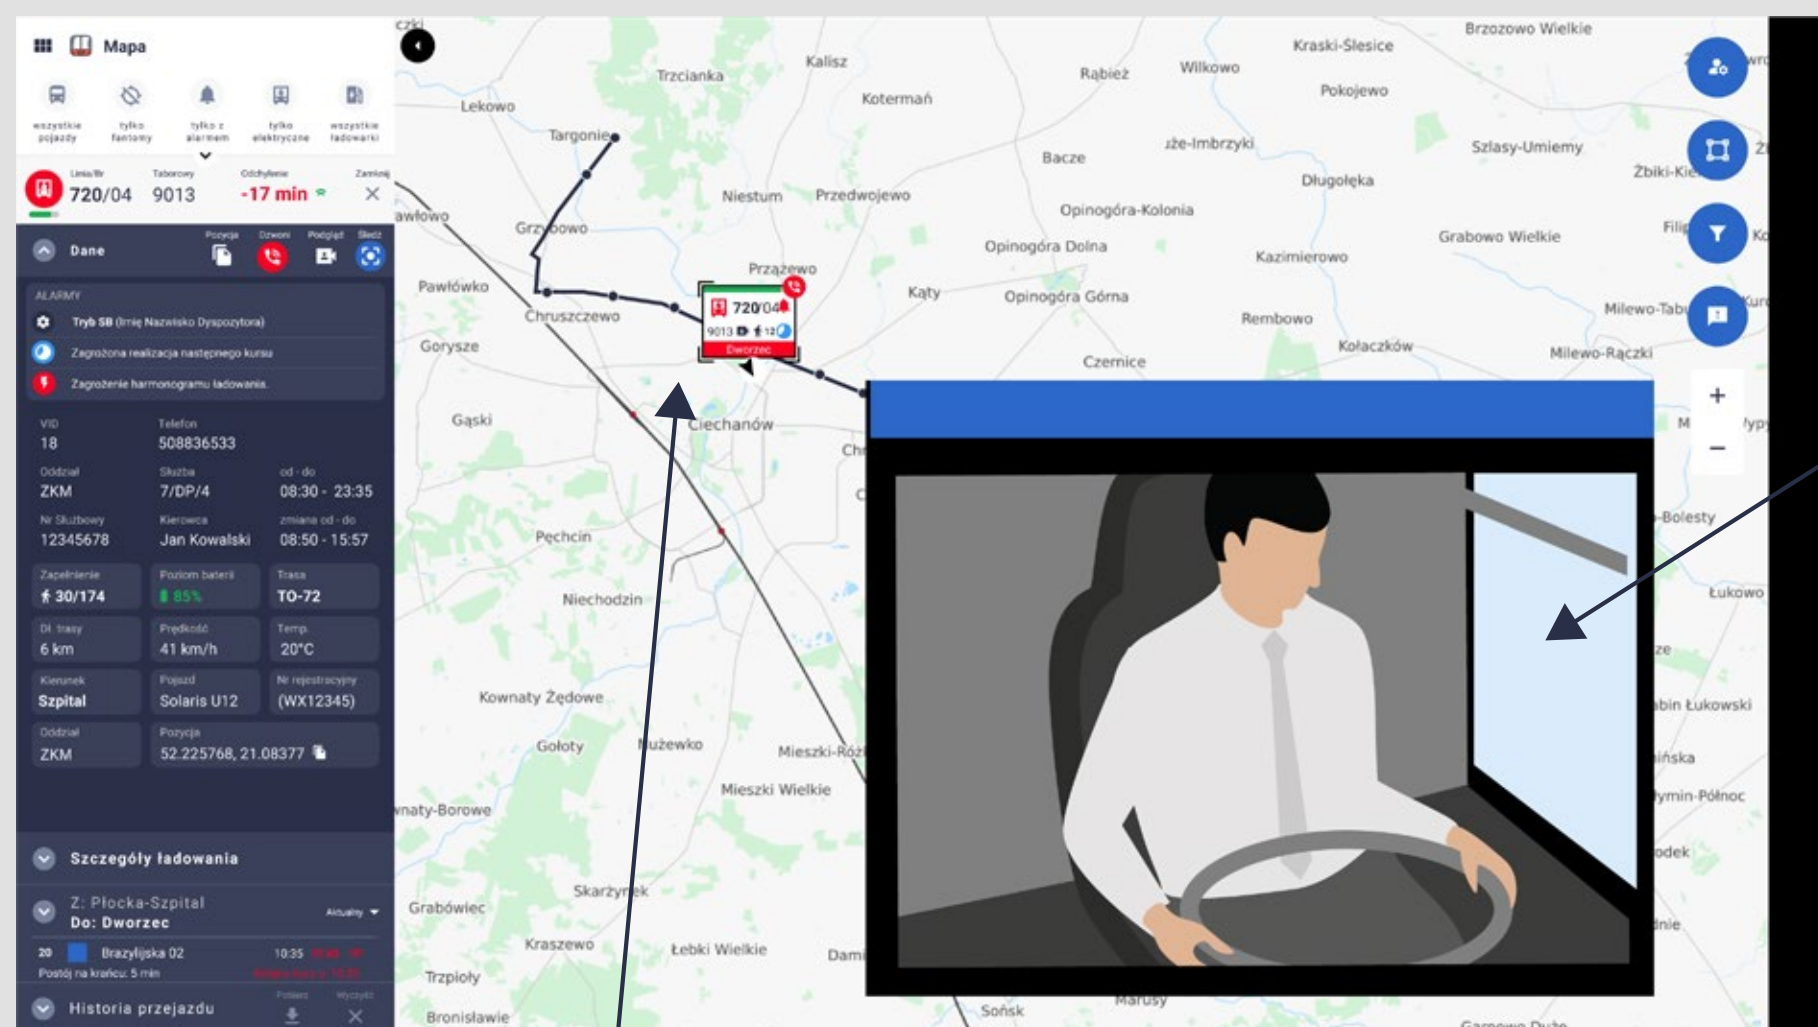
Mapa

wszystkie pojazdy
tylko fantomy
tylko z alarmem
tylko elektryczne
wszystkie ładowarki

Linia/Br
720/04
Taborowy
9013
Odchylenie
-17 min
Zamknij

Dane
Pozycja
Dzwoni
Podgląd
Śledź

ALARMY
Tryb SB (Imię Nazwisko Dyspozytora)
Zagrożona realizacja następnego kursu
Zagrożenie harmonogramu ładowania

VID
18
Telefon
508836533
Oddział
ZKM
Służba
7/DP/4
od - do
08:30 - 23:35
Nr Służbowy
12345678
Kierowca
Jan Kowalski
zmiana od - do
08:50 - 15:57
Zapełnienie
30/174
Poziom baterii
85%
Trasa
TO-72
Dł. trasy
6 km
Prędkość
41 km/h
Temp.
20°C
Kierunek
Szpital
Pojazd
Solaris U12
Nr rejestracyjny
(WX12345)
Oddział
ZKM
Pozycja
52.225768, 21.08377

Szczegóły ładowania

Z: Płocka-Szpital
Do: Dworzec
Aktualny
20
Brazylijska 02
10:35
Postój na krańcu: 5 min

Historia przejazdu
Pobierz
Wyczyść

720/04
9013
Dworzec

czki
Trzcianka
Kalisz
Koterman
Rabież
Wilkowo
Kraski-Ślesice
Pokojewo
Brzozowo Wielkie
Lekowo
Targonie
Bacze
Iże-Imbrzyki
Długołęka
Szlasy-Umiemy
Żbiki-Kie
Niestum
Przedwojewo
Opinogóra-Kolonia
Grzybowo
awłowo
Opinogóra Dolna
Kazimierowo
Grabowo Wielkie
Przążewo
Pawłówko
Kąty
Opinogóra Górna
Milewo-Tab
Chruszczewo
Rembowo
Gorysze
Kołaczków
Milewo-Rączki
Czernice
Gąski
Ciechanów
Ch
Bolesty
Pęchcin
Łukowo
Niechodzin
Kowalny Żędowe
bin Łukowski
Gołoty
Nużewko
Mieszki-Róż
Mieszki Wielkie
ińska
ymin-Północ
naty-Borowe
odek
Skarżynek
Grabówiec
Kraszewo
Łebki Wielkie
Dam
dnie
Trzpioły
Bronisławie
Sońsk
Marusy
Garnowo Duże